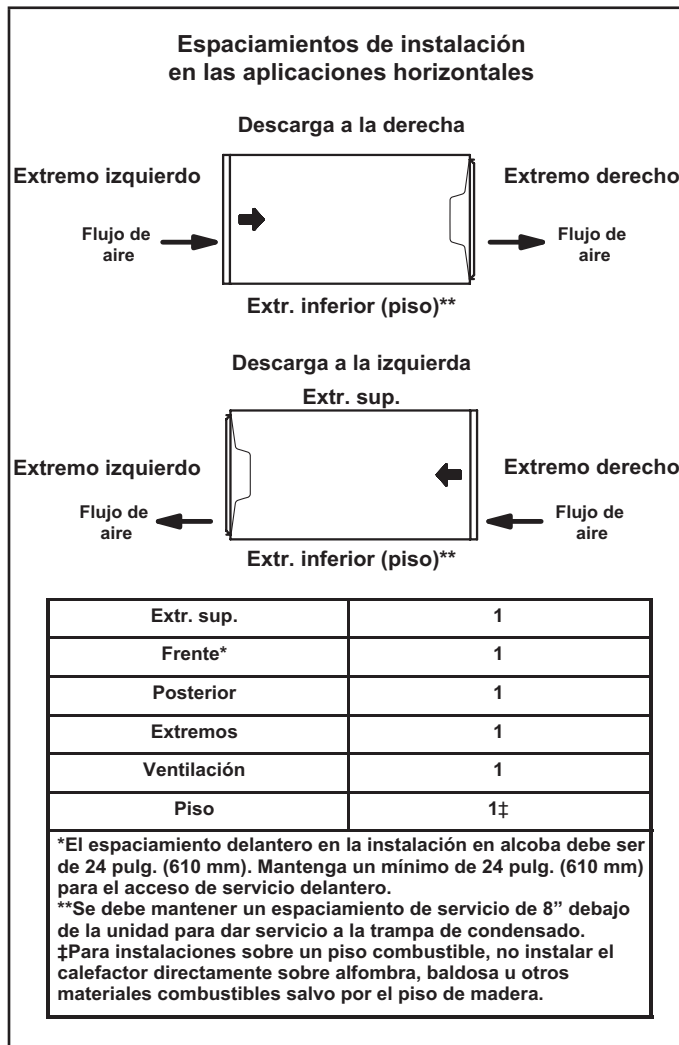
Espaciamientos de instalación en las aplicaciones horizontales

Descarga a la derecha

Extremo izquierdo

Extremo derecho

Flujo de aire

Flujo de aire

Extr. inferior (piso)**

Descarga a la izquierda

Extr. sup.

Extremo izquierdo

Extremo derecho

Flujo de aire

Flujo de aire

Extr. inferior (piso)**

| Extr. sup. | 1 |
|---|---|
| Frente* | 1 |
| Posterior | 1 |
| Extremos | 1 |
| Ventilación | 1 |
| Piso | 1‡ |

*El espaciamiento delantero en la instalación en alcoba debe ser de 24 pulg. (610 mm). Mantenga un mínimo de 24 pulg. (610 mm) para el acceso de servicio delantero.
**Se debe mantener un espaciamiento de servicio de 8" debajo de la unidad para dar servicio a la trampa de condensado.
‡Para instalaciones sobre un piso combustible, no instalar el calefactor directamente sobre alfombra, baldosa u otros materiales combustibles salvo por el piso de madera.